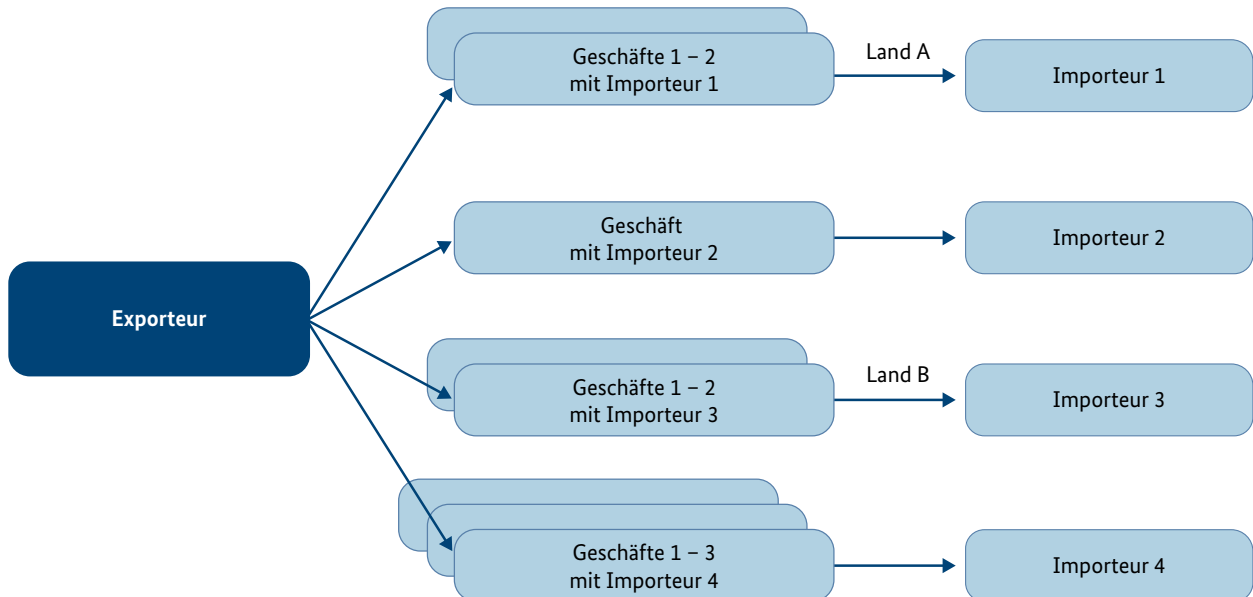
Exporteur

Geschäfte 1 – 2
mit Importeur 1

Land A

Importeur 1

Geschäft
mit Importeur 2

Importeur 2

Geschäfte 1 – 2
mit Importeur 3

Land B

Importeur 3

Geschäfte 1 – 3
mit Importeur 4

Importeur 4